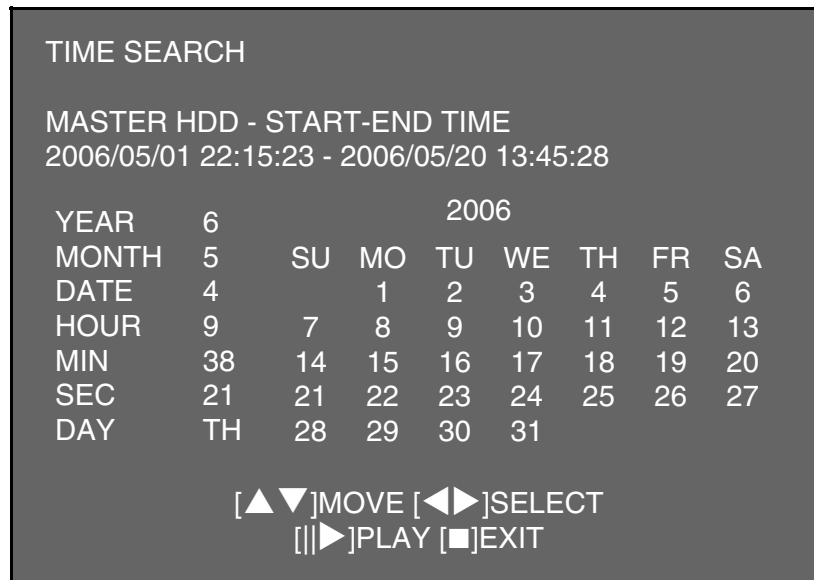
TIME SEARCH

MASTER HDD - START-END TIME
2006/05/01 22:15:23 - 2006/05/20 13:45:28

YEAR 6
MONTH 5
DATE 4
HOUR 9
MIN 38
SEC 21
DAY TH

2006

| SU | MO | TU | WE | TH | FR | SA |
|---|---|---|---|---|---|---|
| | 1 | 2 | 3 | 4 | 5 | 6 |
| 7 | 8 | 9 | 10 | 11 | 12 | 13 |
| 14 | 15 | 16 | 17 | 18 | 19 | 20 |
| 21 | 22 | 23 | 24 | 25 | 26 | 27 |
| 28 | 29 | 30 | 31 | | | |

[▲▼]MOVE [◀▶]SELECT
[||▶]PLAY [■]EXIT